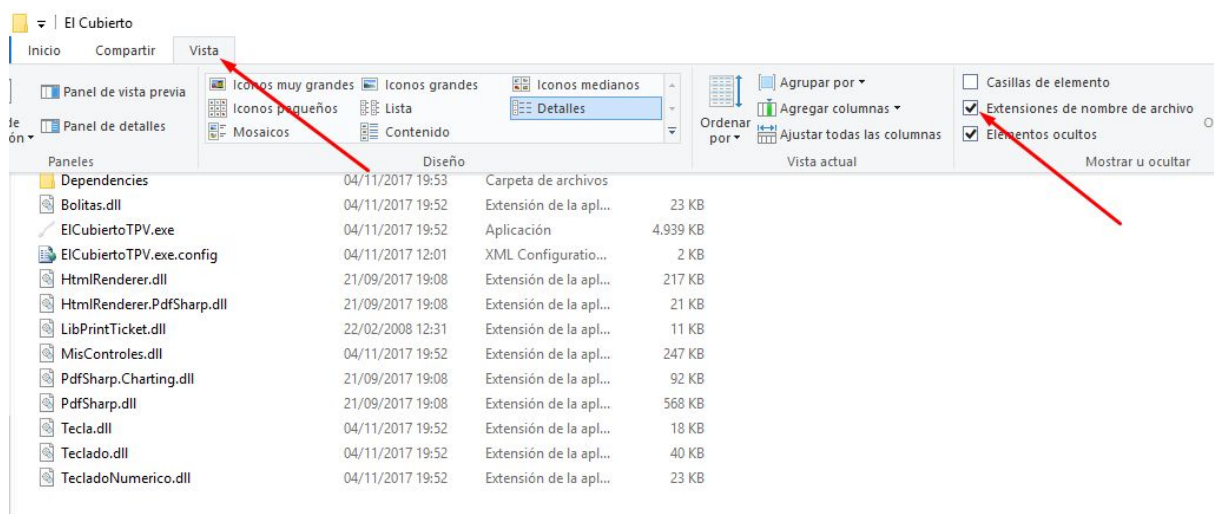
El Cubierto

Inicio Compartir Vista

de ón

Panel de vista previa
Panel de detalles
Paneles

Iconos muy grandes Iconos grandes Iconos medianos
Iconos pequeños Lista Detalles
Mosaicos Contenido
Diseño

Ordenar por
Agrupar por
Agregar columnas
Ajustar todas las columnas
Vista actual

Casillas de elemento
Extensiones de nombre de archivo
Elementos ocultos
Mostrar u ocultar

O

| | | | |
|---|---|---|---|
| Dependencies | 04/11/2017 19:53 | Carpeta de archivos | |
| Bolitas.dll | 04/11/2017 19:52 | Extensión de la apl... | 23 KB |
| ElCubiertoTPV.exe | 04/11/2017 19:52 | Aplicación | 4.939 KB |
| ElCubiertoTPV.exe.config | 04/11/2017 12:01 | XML Configuratio... | 2 KB |
| HtmlRenderer.dll | 21/09/2017 19:08 | Extensión de la apl... | 217 KB |
| HtmlRenderer.PdfSharp.dll | 21/09/2017 19:08 | Extensión de la apl... | 21 KB |
| LibPrintTicket.dll | 22/02/2008 12:31 | Extensión de la apl... | 11 KB |
| MisControles.dll | 04/11/2017 19:52 | Extensión de la apl... | 247 KB |
| PdfSharp.Charting.dll | 21/09/2017 19:08 | Extensión de la apl... | 92 KB |
| PdfSharp.dll | 21/09/2017 19:08 | Extensión de la apl... | 568 KB |
| Tecla.dll | 04/11/2017 19:52 | Extensión de la apl... | 18 KB |
| Teclado.dll | 04/11/2017 19:52 | Extensión de la apl... | 40 KB |
| TecladoNumerico.dll | 04/11/2017 19:52 | Extensión de la apl... | 23 KB |